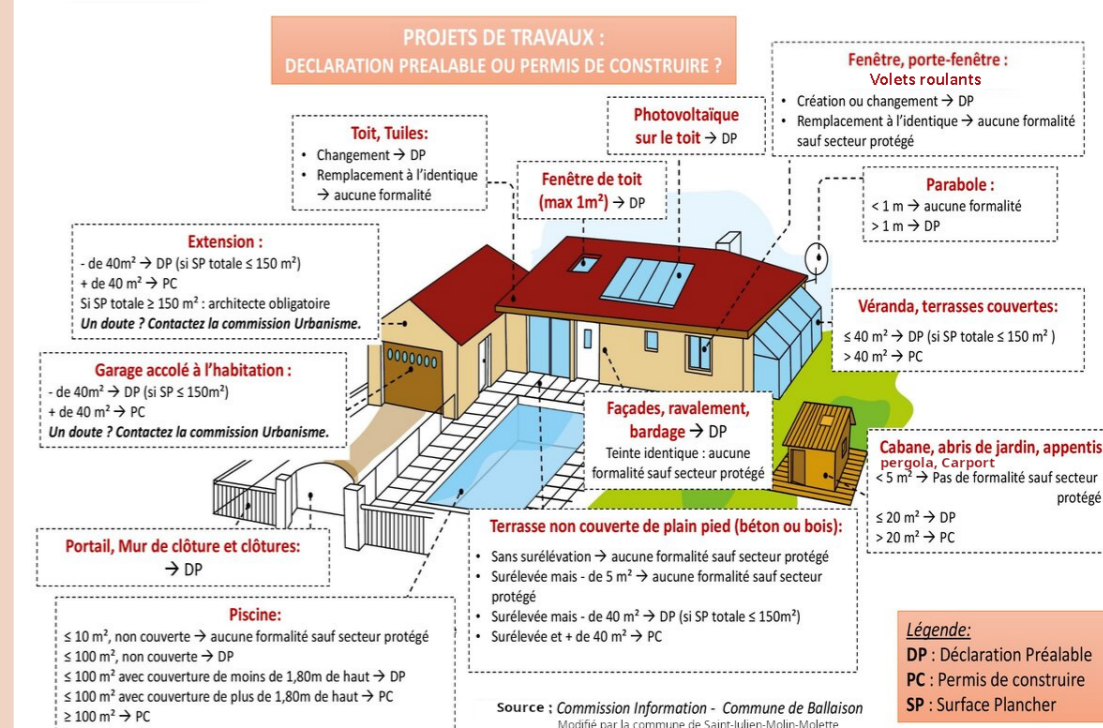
PROJETS DE TRAVAUX :
DECLARATION PREALABLE OU PERMIS DE CONSTRUIRE ?

Fenêtre, porte-fenêtre :
Volets roulants
• Création ou changement → DP
• Remplacement à l'identique → aucune formalité sauf secteur protégé

Photovoltaïque sur le toit → DP

Toit, Tuiles:
• Changement → DP
• Remplacement à l'identique → aucune formalité

Fenêtre de toit (max 1m²) → DP

Parabole :
< 1 m → aucune formalité
> 1 m → DP

Extension :
- de 40m² → DP (si SP totale ≤ 150 m²)
+ de 40 m² → PC
Si SP totale ≥ 150 m² : architecte obligatoire
Un doute ? Contactez la commission Urbanisme.

Véranda, terrasses couvertes:
≤ 40 m² → DP (si SP totale ≤ 150 m² )
> 40 m² → PC

Garage accolé à l'habitation :
- de 40m² → DP (si SP ≤ 150m²)
+ de 40 m² → PC
Un doute ? Contactez la commission Urbanisme.

Façades, ravalement, bardage → DP
Teinte identique : aucune formalité sauf secteur protégé

Cabane, abris de jardin, appentis
pergola, Carport
< 5 m² → Pas de formalité sauf secteur protégé
≤ 20 m² → DP
> 20 m² → PC

Portail, Mur de clôture et clôtures:
→ DP

Terrasse non couverte de plain pied (béton ou bois):
• Sans surélévation → aucune formalité sauf secteur protégé
• Surélevée mais - de 5 m² → aucune formalité sauf secteur protégé
• Surélevée mais - de 40 m² → DP (si SP totale ≤ 150m²)
• Surélevée et + de 40 m² → PC

Piscine:
≤ 10 m², non couverte → aucune formalité sauf secteur protégé
≤ 100 m², non couverte → DP
≤ 100 m² avec couverture de moins de 1,80m de haut → DP
≤ 100 m² avec couverture de plus de 1,80m de haut → PC
≥ 100 m² → PC

Légende:
DP : Déclaration Préalable
PC : Permis de construire
SP : Surface Plancher

Source : Commission Information - Commune de Ballaison
Modifié par la commune de Saint-Julien-Molin-Molette